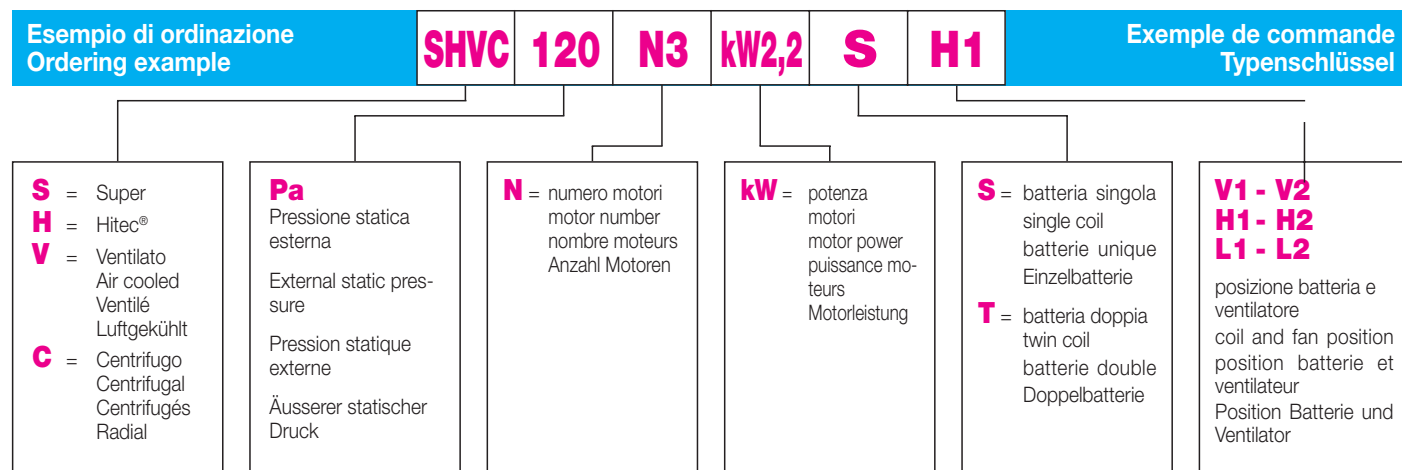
Esempio di ordinazione
Ordering example

SHVC | 120 | N3 | kW2,2 | S | H1

Exemple de commande
Typenschlüssel

S = Super
H = Hitec®
V = Ventilato
Air cooled
Ventilé
Luftgekühlt
C = Centrifugo
Centrifugal
Centrifugés
Radial

Pa
Pressione statica esterna

External static pressure

Pression statique externe

Äusserer statischer Druck

N = numero motori
motor number
nombre moteurs
Anzahl Motoren

kW = potenza motori
motor power
puissance moteurs
Motorleistung

S = batteria singola
single coil
batterie unique
Einzelbatterie

T = batteria doppia
twin coil
batterie double
Doppelbatterie

V1 - V2
H1 - H2
L1 - L2

posizione batteria e ventilatore
coil and fan position
position batterie et ventilateur
Position Batterie und Ventilator